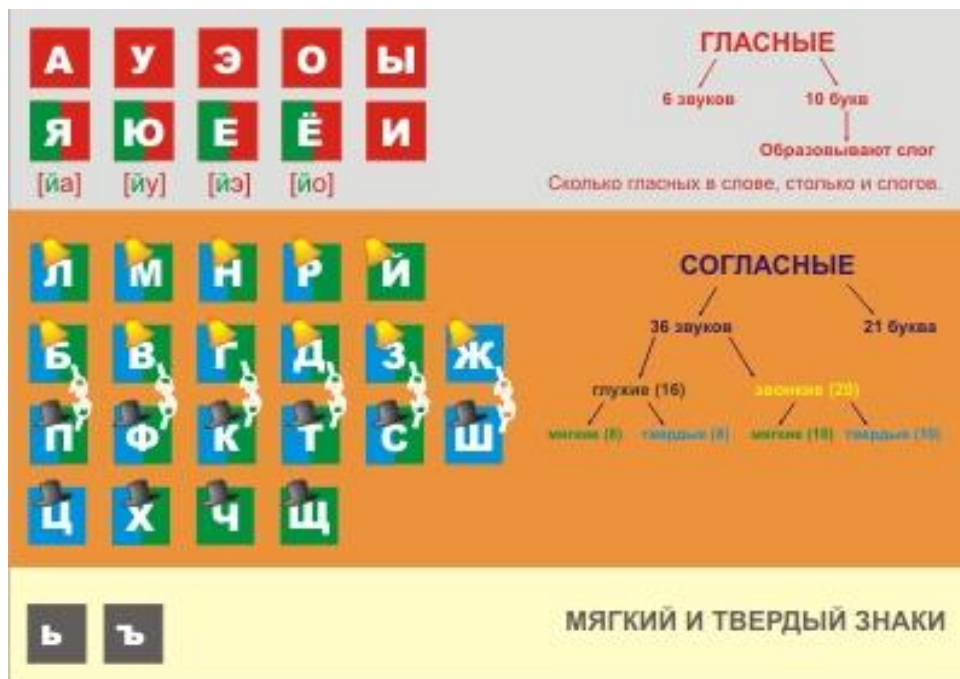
А У Э О Ы

Я Ю Е Ё И

[йа] [йу] [йэ] [йо]

ГЛАСНЫЕ

6 звуков

10 букв

Образовывают слог

Сколько гласных в слове, столько и слогов.

Л М Н Р Й

Б В Г Д З Ж

П Ф К Т С Ш

Ц Х Ч Щ

СОГЛАСНЫЕ

36 звуков

21 буква

глухие (16)

звонкие (20)

мягкие (8)

твердые (8)

мягкие (10)

твердые (10)

Ь Ъ

МЯГКИЙ И ТВЕРДЫЙ ЗНАКИ